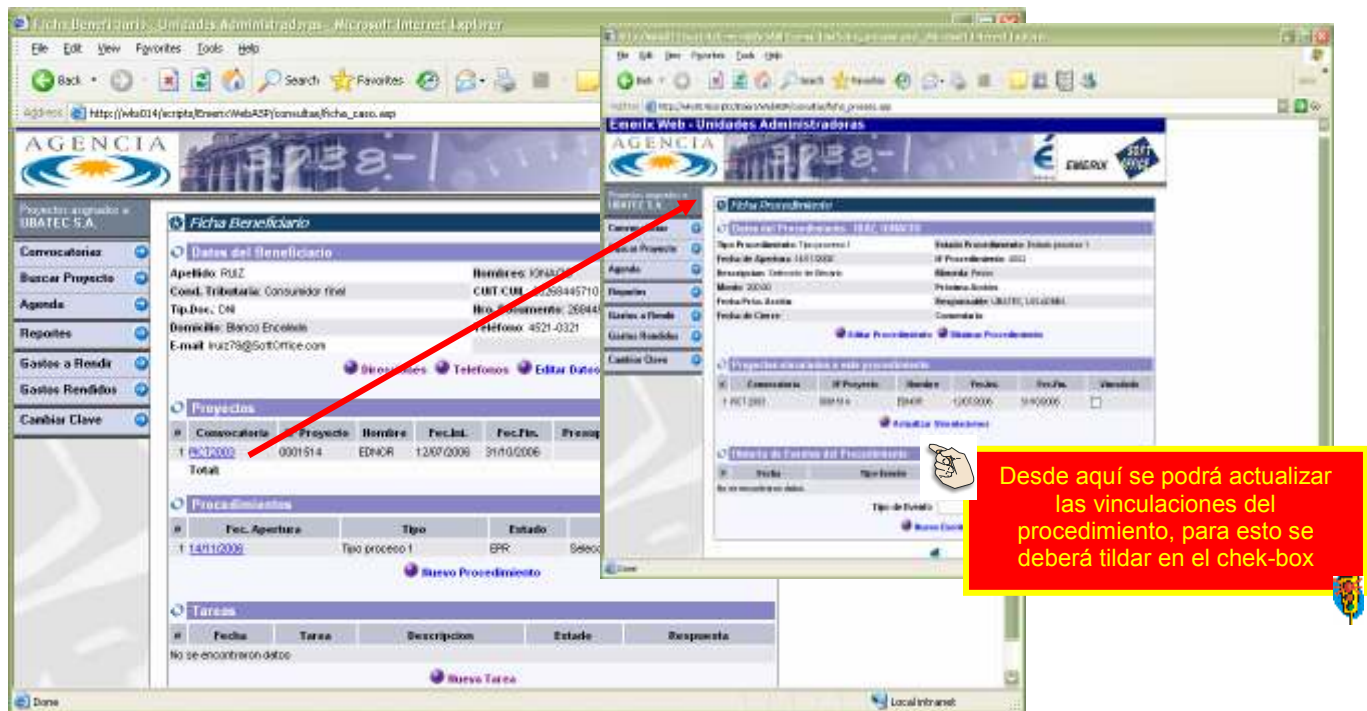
Ficha Beneficiario - Unidades Administradoras - Microsoft Internet Explorer

File Edit View Favorites Tools Help

Back Search Favorites

Address http://wks014/scripts/Emerix/WebASP/consultas/ficha_caso.asp

AGENCIA

Proyectos asignados a UBATEC S.A.

Convocatorias
Buscar Proyecto
Agenda
Reportes
Gastos a Rendir
Gastos Rendidos
Cambiar Clave

Ficha Beneficiario

Datos del Beneficiario

Apellido: RUIZ
Nombres: IGNACI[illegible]
Cond. Tributaria: Consumidor final
CUIT/CUIL: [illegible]
Tip.Doc.: DNI
Nro. Documento: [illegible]
Domicilio: Blanco Encalada
Teléfono: 4521-0321
E-mail: iruiz78@SoftOffice.com

Direcciones Telefonos Editar Datos

Proyectos

| # | Convocatoria | Nº Proyecto | Nombre | Fec.Ini. | Fec.Fin. | Presup |
|---|---|---|---|---|---|---|
| 1 | PICT2003 | 0001514 | EDNOR | 12/07/2006 | 31/10/2006 | |
| | Total: | | | | | |

Procedimientos

| # | Fec. Apertura | Tipo | Estado | |
|---|---|---|---|---|
| 1 | 14/11/2006 | Tipo proceso 1 | EPR | Selec |

Nuevo Procedimiento

Tareas

| # | Fecha | Tarea | Descripcion | Estado | Respuesta |
|---|---|---|---|---|---|
| No se encontraron datos | | | | | |

Nueva Tarea

Done
Local intranet

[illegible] - Microsoft Internet Explorer

File Edit View Favorites Tools Help

Back Search Favorites

Address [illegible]

Emerix Web - Unidades Administradoras

AGENCIA

EMERIX

Proyectos asignados a UBATEC S.A.

Convocatorias
Buscar Proyecto
Agenda
Reportes
Gastos a Rendir
Gastos Rendidos
Cambiar Clave

Ficha Procedimiento

Datos del Procedimiento - RUIZ, IGNACIO

Tipo Procedimiento: Tipo proceso 1
Estado Procedimiento: Estado proceso 1
Fecha de Apertura: 14/11/2006
Nº Procedimiento: 4002
Descripcion: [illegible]
Moneda: Pesos
Monto: 300.00
Próxima Acción
Fecha Prox. Acción
Responsable: UBATEC, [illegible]
Fecha de Cierre
Comentario

Editar Procedimiento Nuevo Procedimiento

Proyectos vinculados a este procedimiento

| # | Convocatoria | Nº Proyecto | Nombre | Fec.Ini. | Fec.Fin. | Vinculado |
|---|---|---|---|---|---|---|
| 1 | PICT2003 | 0001514 | EDNOR | 12/07/2006 | 31/10/2006 | |

Actualizar Vinculaciones

Historia de Eventos del Procedimiento

| # | Fecha | Tipo Evento |
|---|---|---|
| No se encontraron datos | | |

Tipo de Evento

Nuevo Evento

Done

Desde aquí se podrá actualizar las vinculaciones del procedimiento, para esto se deberá tildar en el chek-box